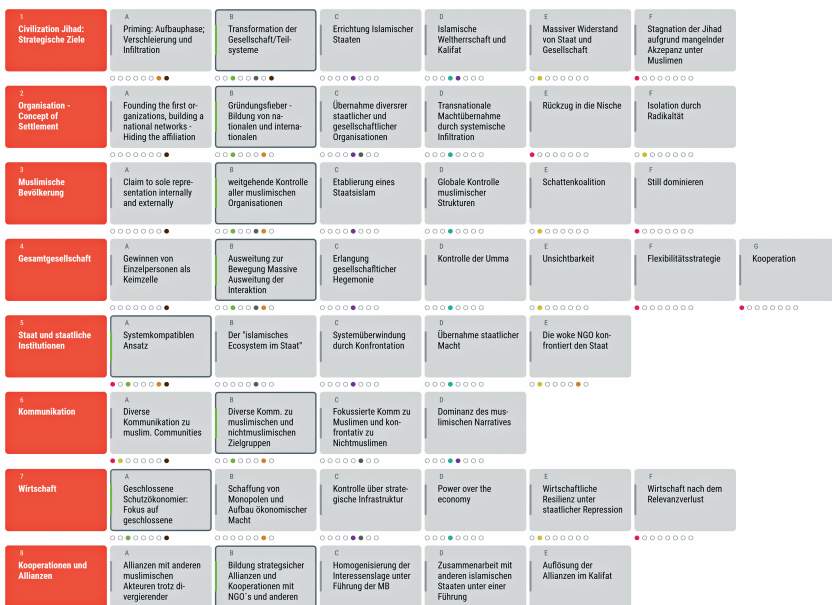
1
Civilization Jihad: Strategische Ziele

A
Priming: Aufbauphase; Verschleierung und Infiltration

B
Transformation der Gesellschaft/Teilsysteme

C
Errichtung Islamischer Staaten

D
Islamische Weltherrschaft und Kalifat

E
Massiver Widerstand von Staat und Gesellschaft

F
Stagnation der Jihad aufgrund mangelnder Akzepanz unter Muslimen

2
Organisation - Concept of Settlement

A
Founding the first organizations, building a national networks - Hiding the affiliation

B
Gründungsfieber - Bildung von nationalen und internationalen

C
Übernahme diversrer staatlicher und gesellschaftlicher Organisationen

D
Transnationale Machtübernahme durch systemische Infiltration

E
Rückzug in die Nische

F
Isolation durch Radikaltät

3
Muslimische Bevölkerung

A
Claim to sole representation internally and externally

B
weitgehende Kontrolle aller muslimischen Organisationen

C
Etablierung eines Staatsislam

D
Globale Kontrolle muslimischer Strukturen

E
Schattenkoalition

F
Still dominieren

4
Gesamtgesellschaft

A
Gewinnen von Einzelpersonen als Keimzelle

B
Ausweitung zur Bewegung Massive Ausweitung der Interaktion

C
Erlangung gesellschaftlicher Hegemonie

D
Kontrolle der Umma

E
Unsichtbarkeit

F
Flexibilitätsstrategie

G
Kooperation

5
Staat und staatliche Institutionen

A
Systemkompatiblen Ansatz

B
Der "islamisches Ecosystem im Staat"

C
Systemüberwindung durch Konfrontation

D
Übernahme staatlicher Macht

E
Die woke NGO konfrontiert den Staat

6
Kommunikation

A
Diverse Kommunikation zu muslim. Communities

B
Diverse Komm. zu muslimischen und nichtmuslimischen Zielgruppen

C
Fokussierte Komm zu Muslimen und konfrontativ zu Nichtmuslimen

D
Dominanz des muslimischen Narratives

7
Wirtschaft

A
Geschlossene Schutzökonomier: Fokus auf geschlossene

B
Schaffung von Monopolen und Aufbau ökonomischer Macht

C
Kontrolle über strategische Infrastruktur

D
Power over the economy

E
Wirtschaftliche Resilienz unter staatlicher Repression

F
Wirtschaft nach dem Relevanzverlust

8
Kooperationen und Allianzen

A
Allianzen mit anderen muslimischen Akteuren trotz divergierender

B
Bildung strategischer Allianzen und Kooperationen mit NGO´s und anderen

C
Homogenisierung der Interessenslage unter Führung der MB

D
Zusammenarbeit mit anderen islamischen Staaten unter einer Führung

E
Auflösung der Allianzen im Kalifat